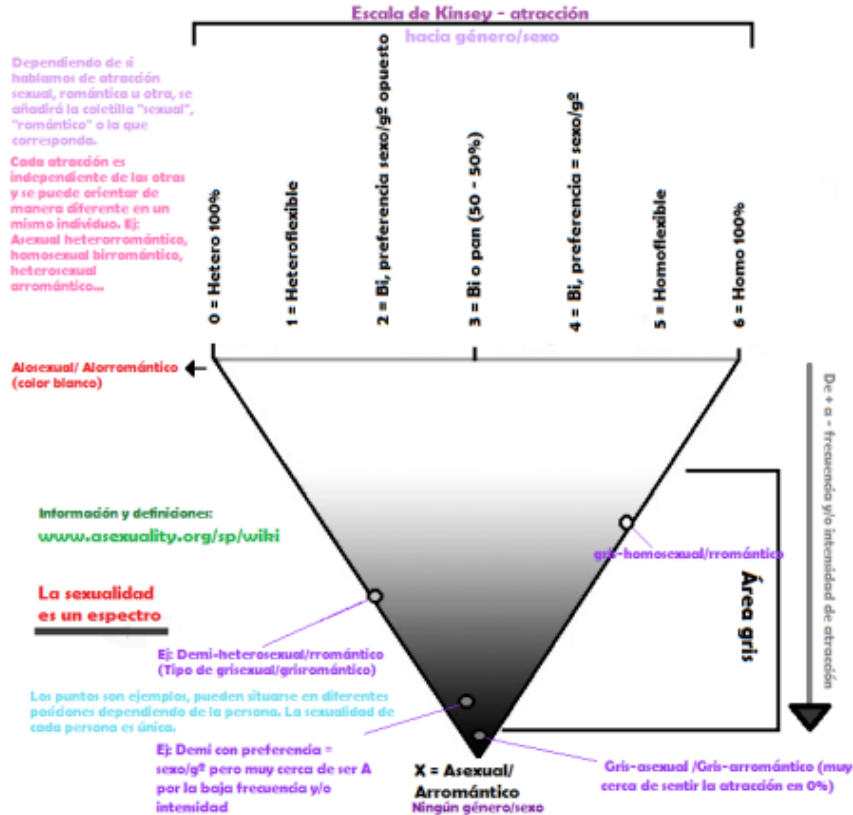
Escala de Kinsey - atracción
hacia género/sexo

Dependiendo de si hablamos de atracción sexual, romántica u otra, se añadirá la coletilla "sexual", "romántico" o la que corresponda.

Cada atracción es independiente de las otras y se puede orientar de manera diferente en un mismo individuo. Ej: Asexual heterorromántico, homosexual birromántico, heterosexual arromántico...

0 = Hetero 100%
1 = Heteroflexible
2 = Bi, preferencia sexo/gº opuesto
3 = Bi o pan (50 - 50%)
4 = Bi, preferencia = sexo/gº
5 = Homoflexible
6 = Homo 100%

Alosexual/ Alorromántico (color blanco)

De + a - frecuencia y/o intensidad de atracción

Información y definiciones:
www.asexuality.org/sp/wiki

La sexualidad es un espectro

gris-homosexual/rromántico

Área gris

Ej: Demi-heterosexual/rromántico (Tipo de grisexual/grisromántico)

Los puntos son ejemplos, pueden situarse en diferentes posiciones dependiendo de la persona. La sexualidad de cada persona es única.

Ej: Demi con preferencia = sexo/gº pero muy cerca de ser A por la baja frecuencia y/o intensidad

X = Asexual/ Arromántico
Ningún género/sexo

Gris-asexual /Gris-arromántico (muy cerca de sentir la atracción en 0%)